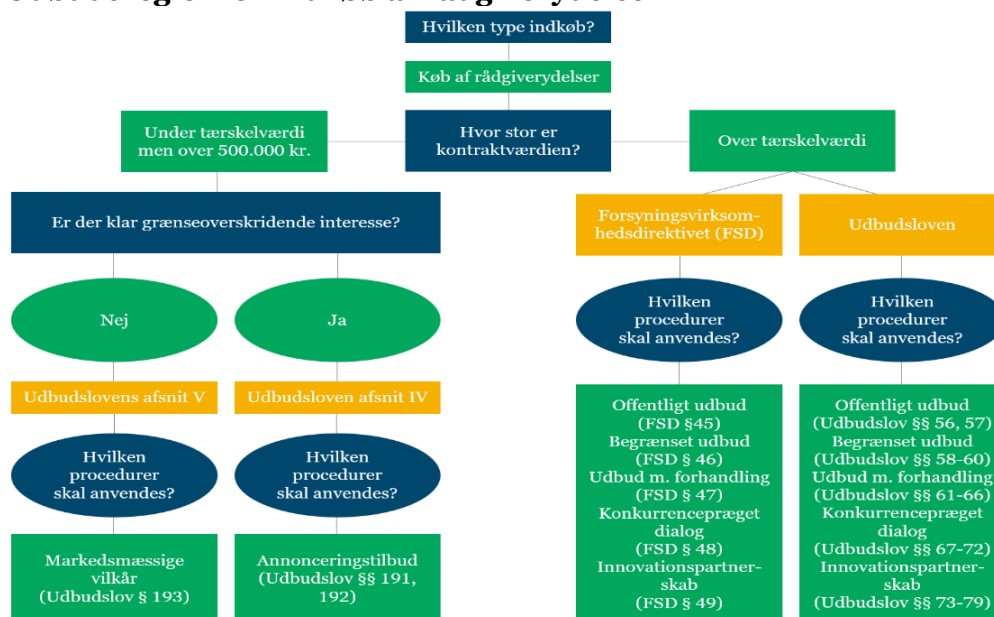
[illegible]

Hvilken type indkøb?

Køb af rådgiverydelser

Under tærskelværdi men over 500.000 kr.

Hvor stor er kontraktværdien?

Over tærskelværdi

Er der klar grænseoverskridende interesse?

Forsyningsvirksomhedsdirektivet (FSD)

Udbudsloven

Nej

Ja

Hvilken procedurer skal anvendes?

Hvilken procedurer skal anvendes?

Udbudslovens afsnit V

Udbudsloven afsnit IV

Hvilken procedurer skal anvendes?

Hvilken procedurer skal anvendes?

Markedsmæssige vilkår (Udbudslov § 193)

Annonceringstilbud (Udbudslov §§ 191, 192)

Offentligt udbud (FSD §45) Begrænset udbud (FSD § 46) Udbud m. forhandling (FSD § 47) Konkurrencepræget dialog (FSD § 48) Innovationspartnerskab (FSD § 49)

Offentligt udbud (Udbudslov §§ 56, 57) Begrænset udbud (Udbudslov §§ 58-60) Udbud m. forhandling (Udbudslov §§ 61-66) Konkurrencepræget dialog (Udbudslov §§ 67-72) Innovationspartnerskab (Udbudslov §§ 73-79)